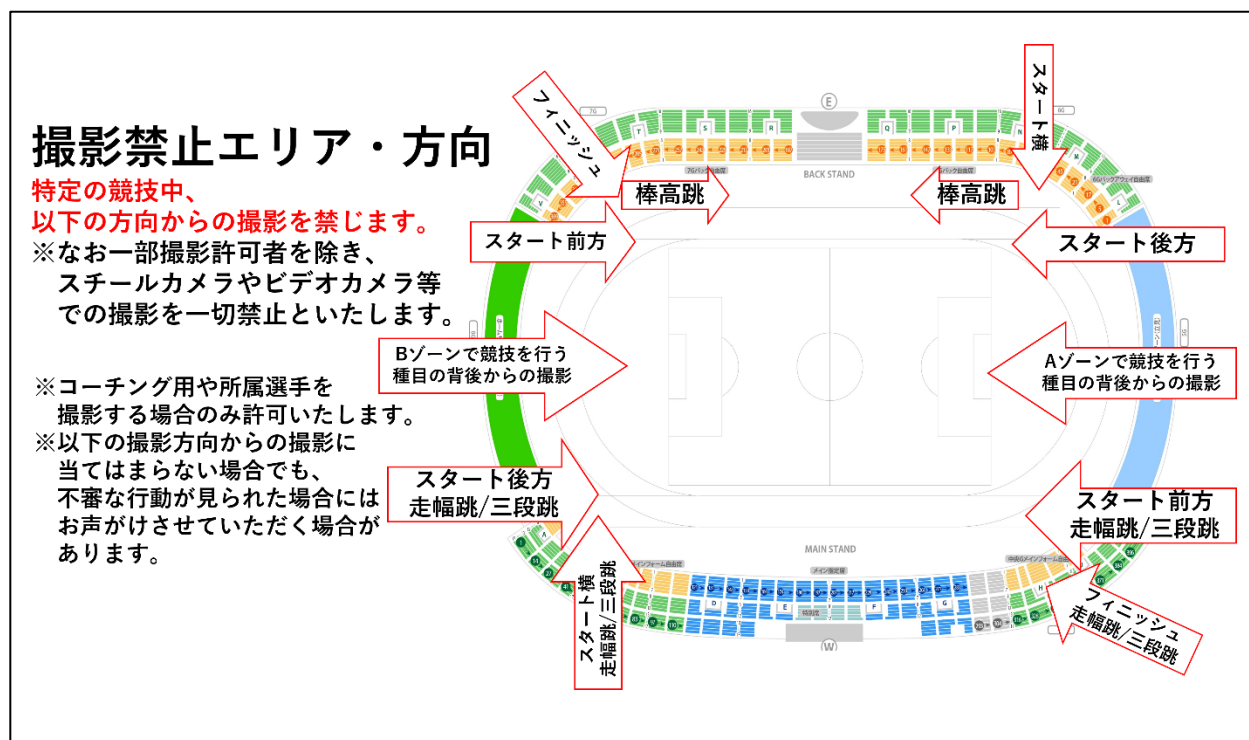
撮影禁止エリア・方向

特定の競技中、
以下の方向からの撮影を禁じます。

※なお一部撮影許可者を除き、スチールカメラやビデオカメラ等での撮影を一切禁止といたします。

※コーチング用や所属選手を撮影する場合のみ許可いたします。

※以下の撮影方向からの撮影に当てはまらない場合でも、不審な行動が見られた場合にはお声がけさせていただく場合があります。

フィニッシュ

スタート横

棒高跳

棒高跳

BACK STAND

E

スタート前方

スタート後方

Bゾーンで競技を行う種目の背後からの撮影

Aゾーンで競技を行う種目の背後からの撮影

スタート後方
走幅跳/三段跳

スタート前方
走幅跳/三段跳

MAIN STAND

スタート横
走幅跳/三段跳

フィニッシュ
走幅跳/三段跳

W